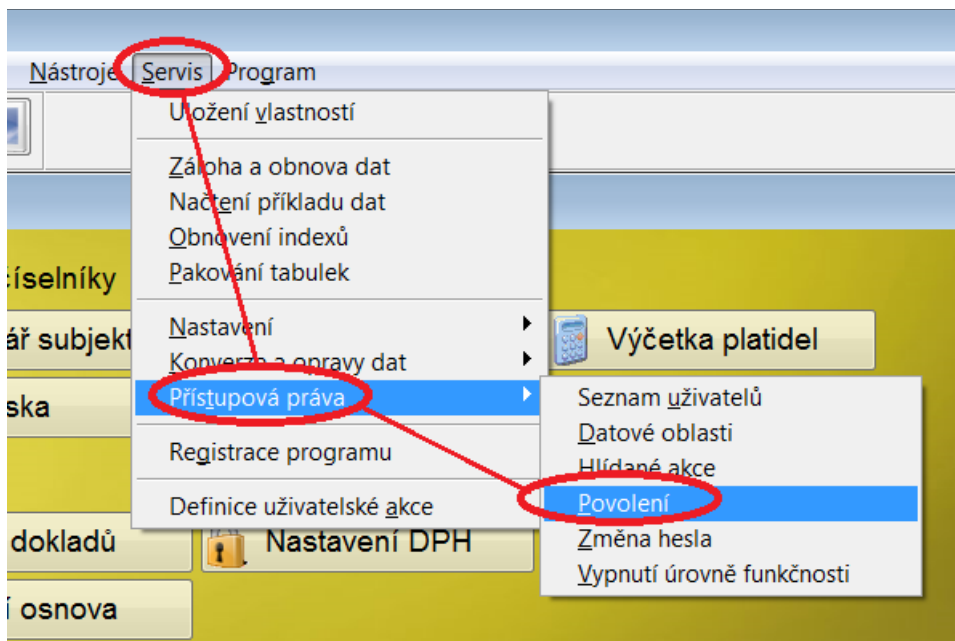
Nástroje Servis Program

Uložení vlastností

Záloha a obnova dat
Načtení příkladu dat
Obnovení indexů
Pakování tabulek

Nastavení
Konverze a opravy dat
Přístupová práva

Registrace programu

Definice uživatelské akce

číselníky
ář subjekt
ska
dokladů
í osnova

Výčetka platidel
Nastavení DPH

Seznam uživatelů
Datové oblasti
Hlídané akce
Povolení
Změna hesla
Vypnutí úrovně funkčnosti